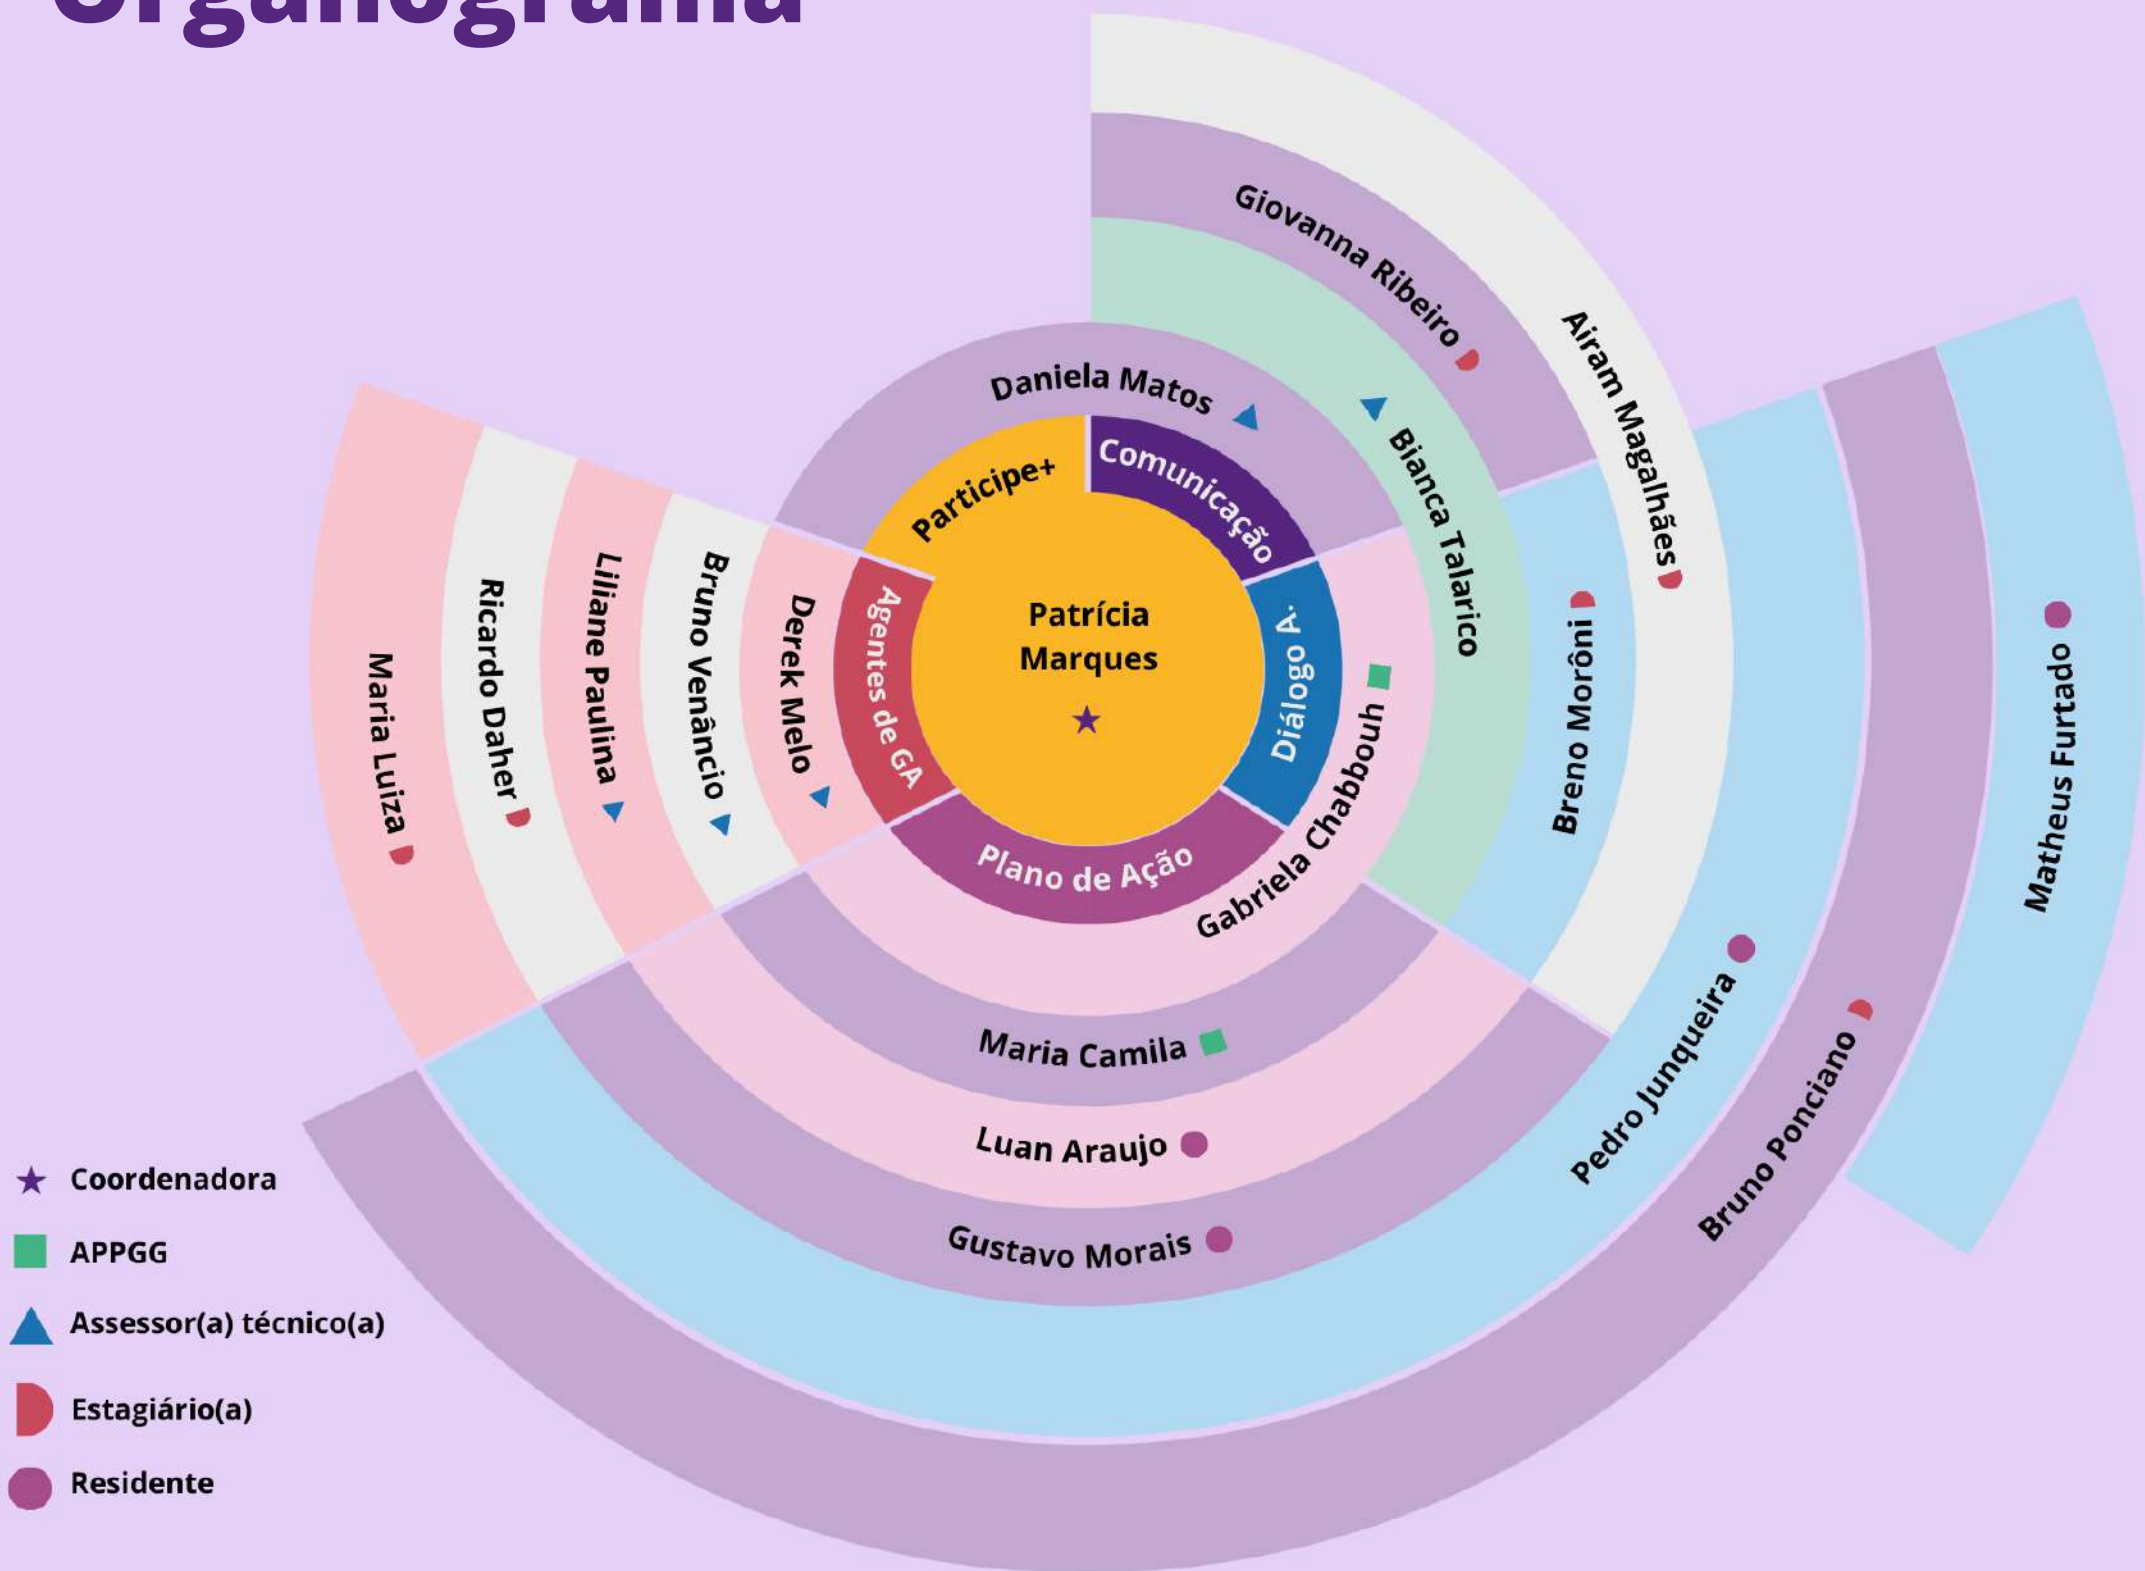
Organograma

Patrícia Marques

Participe+

Comunicação

Diálogo A.

Plano de Ação

Agentes de GA

Daniela Matos

Giovanna Ribeiro

Airam Magalhães

Bianca Talarico

Breno Morôni

Matheus Furtado

Gabriela Chabbouh

Pedro Junqueira

Bruno Ponciano

Maria Camila

Luan Araujo

Gustavo Morais

Derek Melo

Bruno Venâncio

Liliane Paulina

Ricardo Daher

Maria Luiza

Coordenadora

APPGG

Assessor(a) técnico(a)

Estagiário(a)

Residente